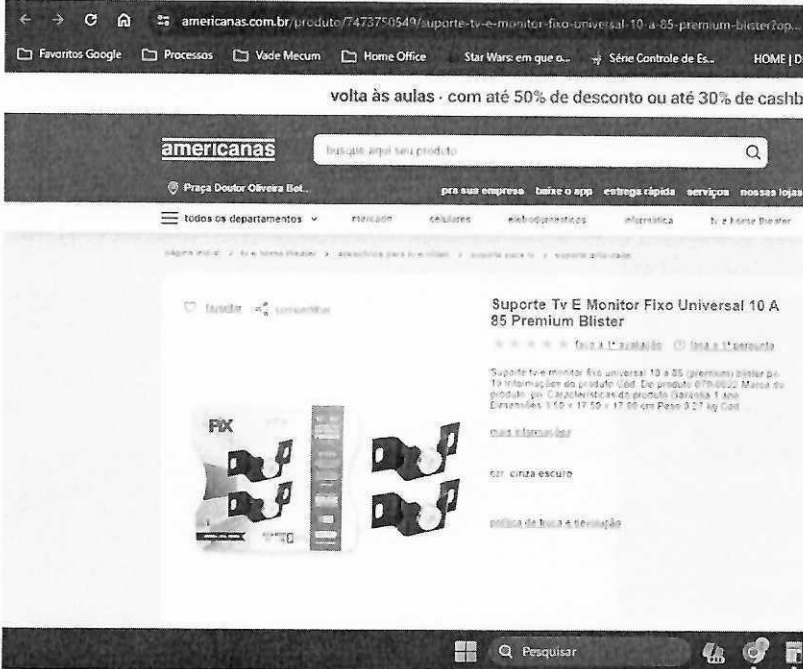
americanas.com.br/produto/7473750549/suporte-tv-e-monitor-fixo-universal-10-a-85-premium-blister?op...

Favoritos Google Processos Vade Mecum Home Office Star Wars: em que o... Série Controle de Es... HOME | D

volta às aulas · com até 50% de desconto ou até 30% de cashb

americanas

busque aqui seu produto

Praça Doutor Oliveira Bot...

pra sua empresa baixe o app entrega rápida serviços nossas lojas

todos os departamentos mercado celulares eletrodomésticos informática tv e home theater

página inicial > tv e home theater > acessórios para tv e vídeo > suporte para tv > suporte articulado

favoritar compartilhar

Suporte Tv E Monitor Fixo Universal 10 A 85 Premium Blister

faça a 1ª avaliação faça a 1ª pergunta

Suporte tv e monitor fixo universal 10 a 85 (premium) blister pc 10 Informações do produto Cód. De produto 079.0022 Marca do produto. pc Características do produto Garantia 1 ano Dimensões 3.50 x 17.50 x 17.00 cm Peso 0.27 kg Cód

mais informações

cor: cinza escuro

política de troca e devolução

FIX

Pesquisar